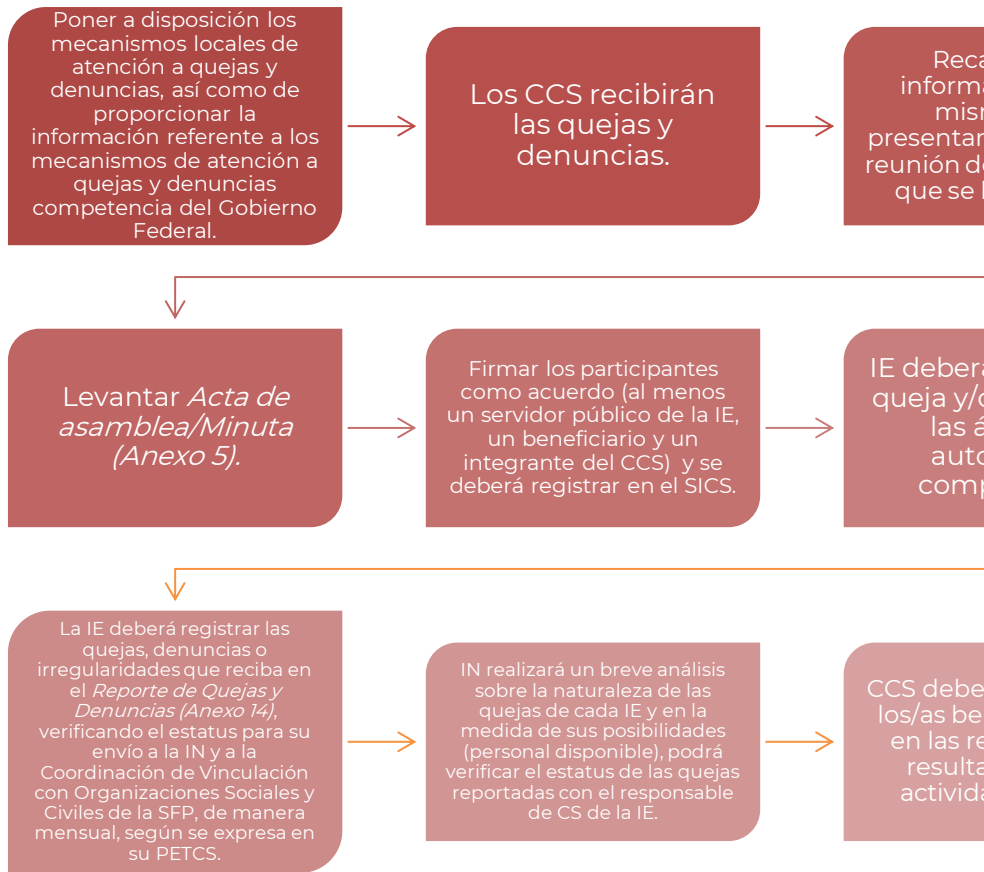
Poner a disposición los mecanismos locales de atención a quejas y denuncias, así como de proporcionar la información referente a los mecanismos de atención a quejas y denuncias competencia del Gobierno Federal.

Los CCS recibirán las quejas y denuncias.

Reca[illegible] informa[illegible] mism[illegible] presentar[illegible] reunión de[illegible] que se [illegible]

Levantar *Acta de asamblea/Minuta (Anexo 5).*

Firmar los participantes como acuerdo (al menos un servidor público de la IE, un beneficiario y un integrante del CCS) y se deberá registrar en el SICS.

IE debera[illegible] queja y/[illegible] las á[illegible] auto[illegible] comp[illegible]

La IE deberá registrar las quejas, denuncias o irregularidades que reciba en el *Reporte de Quejas y Denuncias (Anexo 14)*, verificando el estatus para su envío a la IN y a la Coordinación de Vinculación con Organizaciones Sociales y Civiles de la SFP, de manera mensual, según se expresa en su PETCS.

IN realizará un breve análisis sobre la naturaleza de las quejas de cada IE y en la medida de sus posibilidades (personal disponible), podrá verificar el estatus de las quejas reportadas con el responsable de CS de la IE.

CCS debe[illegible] los/as be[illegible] en las re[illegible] resulta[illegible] activida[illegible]